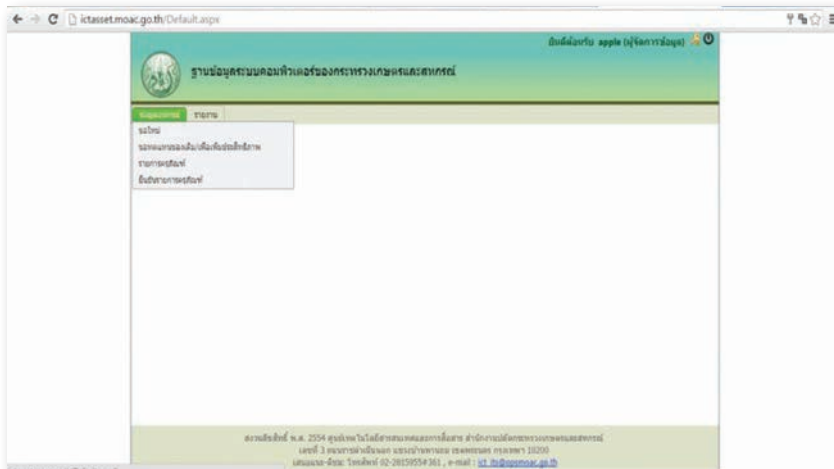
ictasset.moac.go.th/Default.aspx

ยินดีต้อนรับ apple (ผู้จัดการข้อมูล)

ฐานข้อมูลระบบคอมพิวเตอร์ของกระทรวงเกษตรและสหกรณ์

ข้อมูลครุภัณฑ์ รายงาน

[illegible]
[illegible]
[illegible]
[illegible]

สงวนลิขสิทธิ์ พ.ศ. 2554 ศูนย์เทคโนโลยีสารสนเทศและการสื่อสาร สำนักงานปลัดกระทรวงเกษตรและสหกรณ์ เลขที่ 3 ถนนราชดำเนินนอก แขวงบ้านพานถม เขตพระนคร กรุงเทพฯ 10200 เสนอแนะ-ติชม โทรศัพท์ 02-2819554 361 , e-mail : ict_itc@opsmoac.go.th